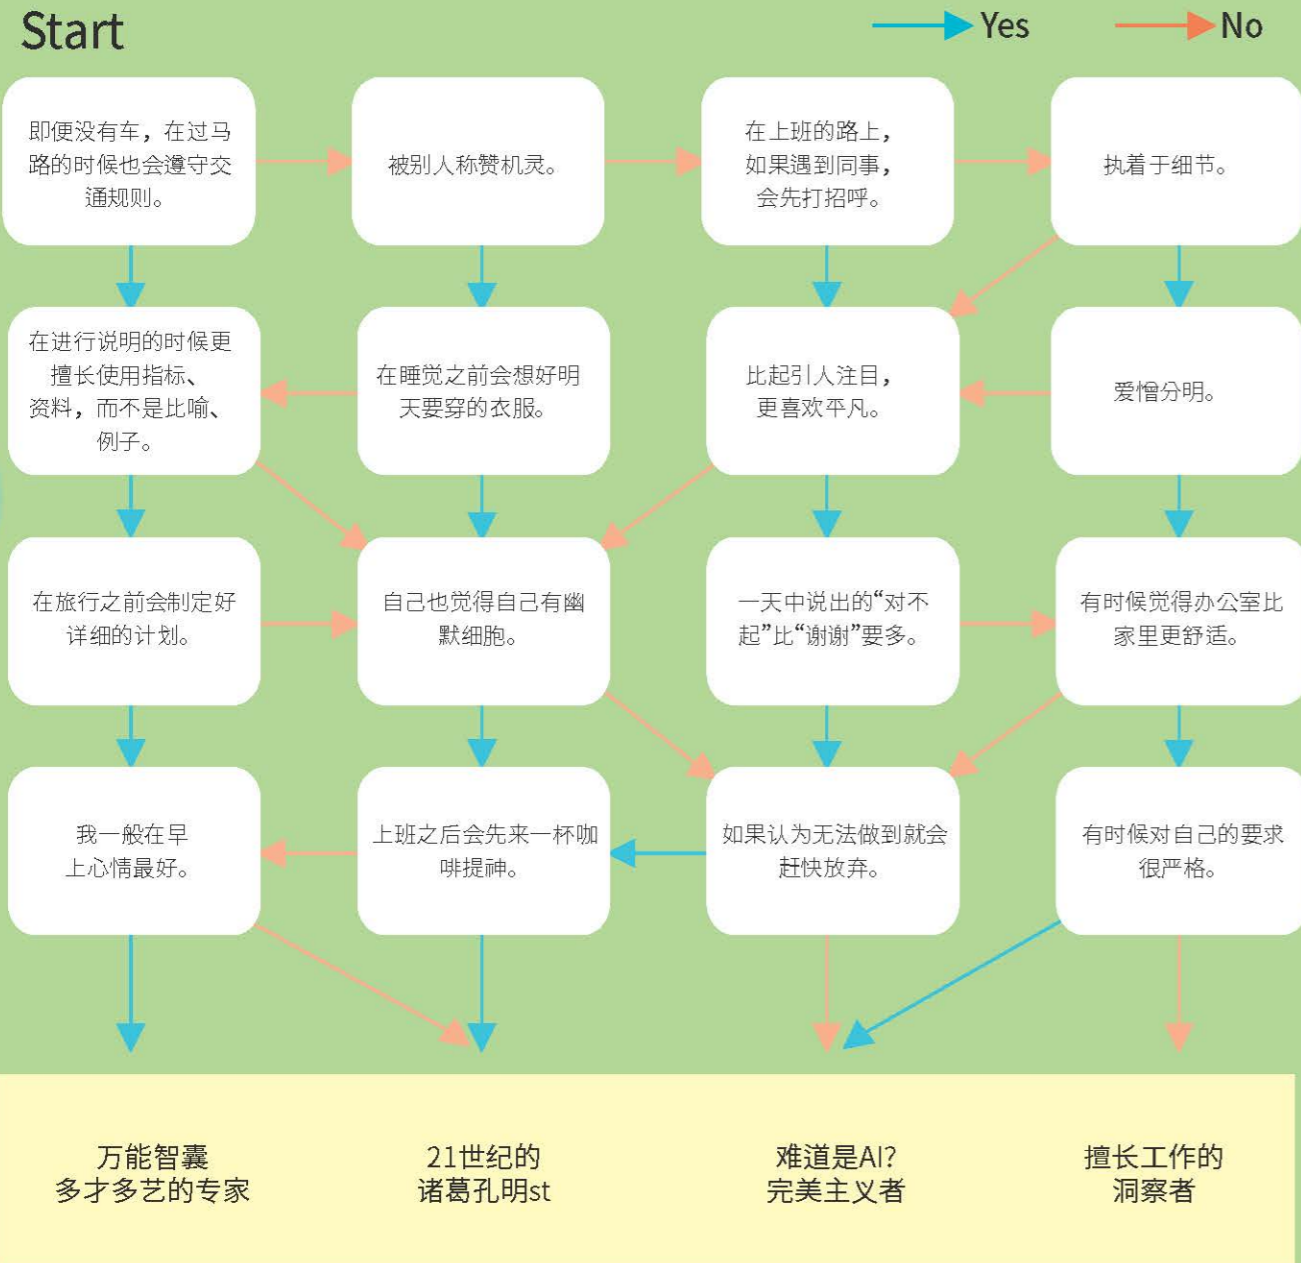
Start

Yes

No

即便没有车，在过马路的时候也会遵守交通规则。

被别人称赞机灵。

在上班的路上，如果遇到同事，会先打招呼。

执着于细节。

在进行说明的时候更擅长使用指标、资料，而不是比喻、例子。

在睡觉之前会想好明天要穿的衣服。

比起引人注目，更喜欢平凡。

爱憎分明。

在旅行之前会制定好详细的计划。

自己也觉得自己有幽默细胞。

一天中说出的“对不起”比“谢谢”要多。

有时候觉得办公室比家里更舒适。

我一般在早上心情最好。

上班之后会先来一杯咖啡提神。

如果认为无法做到就会赶快放弃。

有时候对自己的要求很严格。

万能智囊
多才多艺的专家

21世纪的
诸葛孔明st

难道是AI?
完美主义者

擅长工作的
洞察者